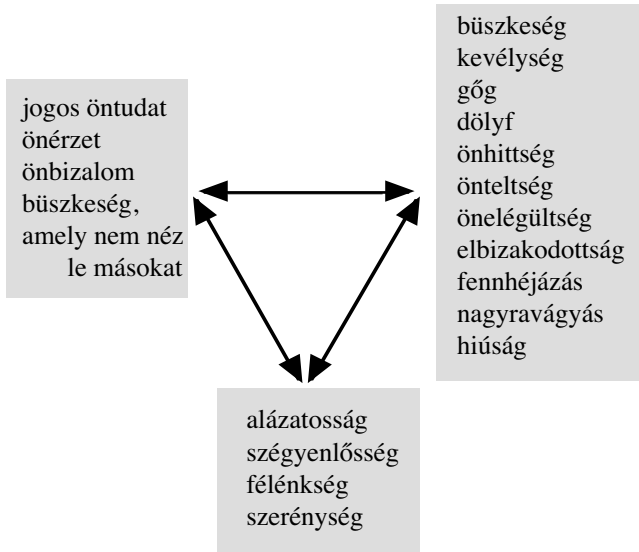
jogos öntudat
önérzet
önbizalom
büszkeség,
amely nem néz le másokat

büszkeség
kevélység
gőg
dölyf
önhittség
önteltség
önelégültség
elbizakodottság
fennhéjázás
nagyravágyás
hiúság

alázatosság
szégyenlősség
félénkség
szerénység